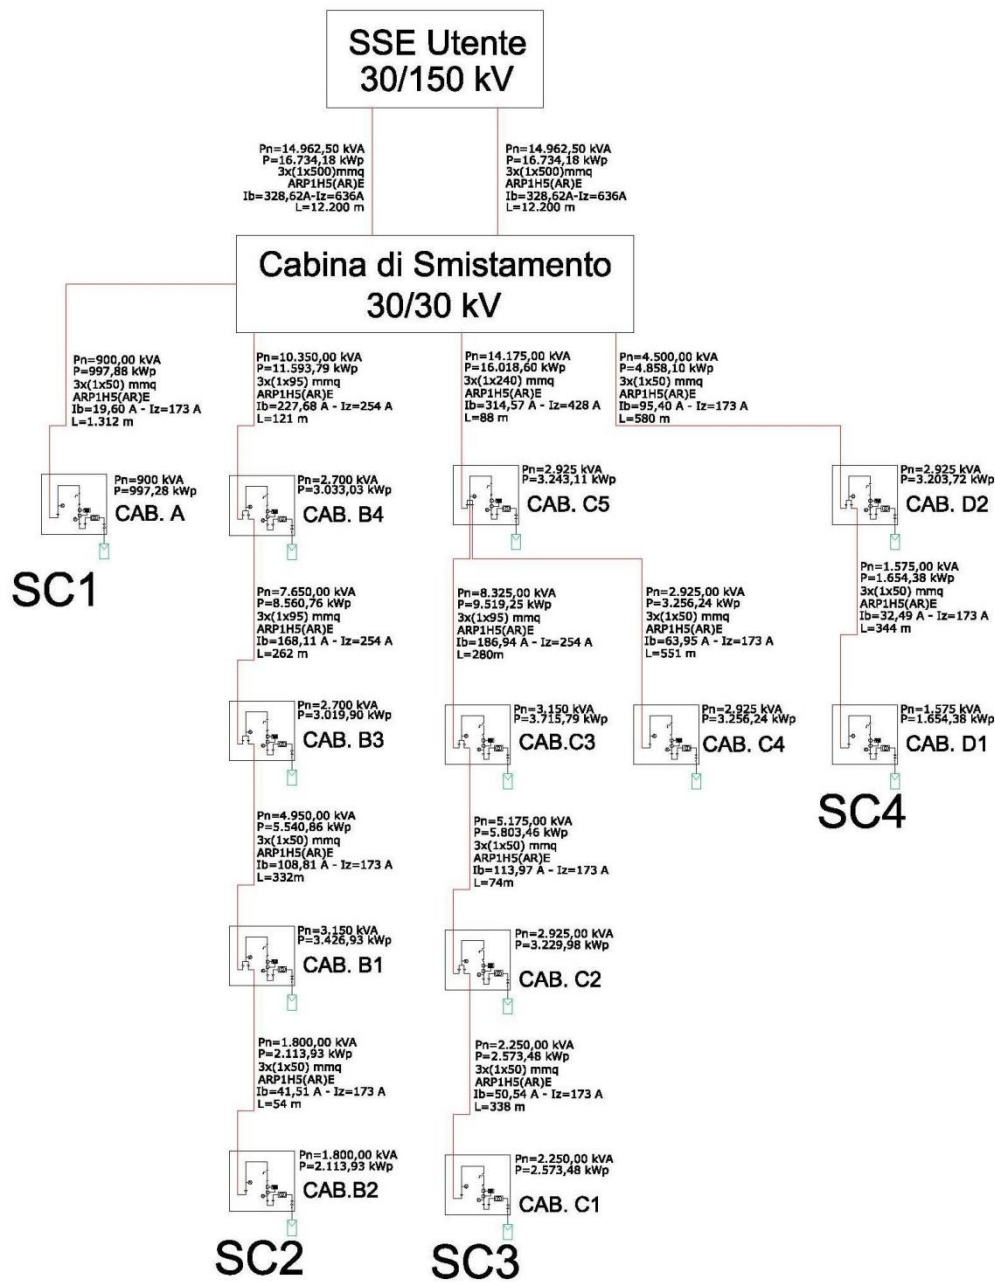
SSE Utente
30/150 kV

Pn=14.962,50 kVA
P=16.734,18 kWp
3x(1x500)mmq
ARP1H5(AR)E
Ib=328,62A-Iz=636A
L=12.200 m

Pn=14.962,50 kVA
P=16.734,18 kWp
3x(1x500)mmq
ARP1H5(AR)E
Ib=328,62A-Iz=636A
L=12.200 m

Cabina di Smistamento
30/30 kV

Pn=900,00 kVA
P=997,88 kWp
3x(1x50) mmq
ARP1H5(AR)E
Ib=19,60 A - Iz=173 A
L=1.312 m

Pn=900 kVA
P=997,28 kWp
CAB. A

SC1

Pn=10.350,00 kVA
P=11.593,79 kWp
3x(1x95) mmq
ARP1H5(AR)E
Ib=227,68 A - Iz=254 A
L=121 m

Pn=2.700 kVA
P=3.033,03 kWp
CAB. B4

Pn=7.650,00 kVA
P=8.560,76 kWp
3x(1x95) mmq
ARP1H5(AR)E
Ib=168,11 A - Iz=254 A
L=262 m

Pn=2.700 kVA
P=3.019,90 kWp
CAB. B3

Pn=4.950,00 kVA
P=5.540,86 kWp
3x(1x50) mmq
ARP1H5(AR)E
Ib=108,81 A - Iz=173 A
L=332m

Pn=3.150 kVA
P=3.426,93 kWp
CAB. B1

Pn=1.800,00 kVA
P=2.113,93 kWp
3x(1x50) mmq
ARP1H5(AR)E
Ib=41,51 A - Iz=173 A
L=54 m

Pn=1.800,00 kVA
P=2.113,93 kWp
CAB.B2

SC2

Pn=14.175,00 kVA
P=16.018,60 kWp
3x(1x240) mmq
ARP1H5(AR)E
Ib=314,57 A - Iz=428 A
L=88 m

Pn=2.925 kVA
P=3.243,11 kWp
CAB. C5

Pn=8.325,00 kVA
P=9.519,25 kWp
3x(1x95) mmq
ARP1H5(AR)E
Ib=186,94 A - Iz=254 A
L=280m

Pn=3.150 kVA
P=3.715,79 kWp
CAB.C3

Pn=5.175,00 kVA
P=5.803,46 kWp
3x(1x50) mmq
ARP1H5(AR)E
Ib=113,97 A - Iz=173 A
L=74m

Pn=2.925,00 kVA
P=3.229,98 kWp
CAB. C2

Pn=2.250,00 kVA
P=2.573,48 kWp
3x(1x50) mmq
ARP1H5(AR)E
Ib=50,54 A - Iz=173 A
L=338 m

Pn=2.250,00 kVA
P=2.573,48 kWp
CAB. C1

SC3

Pn=2.925,00 kVA
P=3.256,24 kWp
3x(1x50) mmq
ARP1H5(AR)E
Ib=63,95 A - Iz=173 A
L=551 m

Pn=2.925 kVA
P=3.256,24 kWp
CAB. C4

Pn=4.500,00 kVA
P=4.858,10 kWp
3x(1x50) mmq
ARP1H5(AR)E
Ib=95,40 A - Iz=173 A
L=580 m

Pn=2.925 kVA
P=3.203,72 kWp
CAB. D2

Pn=1.575,00 kVA
P=1.654,38 kWp
3x(1x50) mmq
ARP1H5(AR)E
Ib=32,49 A - Iz=173 A
L=344 m

Pn=1.575 kVA
P=1.654,38 kWp
CAB. D1

SC4